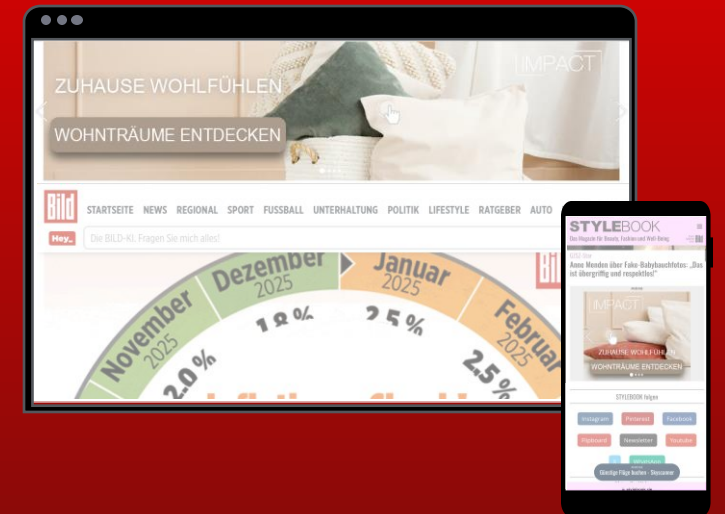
ZUHAUSE WOHLFÜHLEN

WOHNTRÄUME ENTDECKEN

IMPACT

Bild

STARTSEITE NEWS REGIONAL SPORT FUSSBALL UNTERHALTUNG POLITIK LIFESTYLE RATGEBER AUTO

Hey_ Die BILD-KI. Fragen Sie mich alles!

November 2025

2,0 %

Dezember 2025

1,8 %

Januar 2025

2,5 %

Februar 2025

2,5 %

STYLEBOOK

Das Magazin für Beauty, Fashion und Well-Being

Anne Menden über Fake-Babybauchfotos: „Das ist übergriffig und respektlos!"

IMPACT

ZUHAUSE WOHLFÜHLEN

WOHNTRÄUME ENTDECKEN

STYLEBOOK folgen

Instagram Pinterest Facebook

Flipboard Newsletter Youtube

WhatsApp

Günstige Pflege kaufen - Discounter